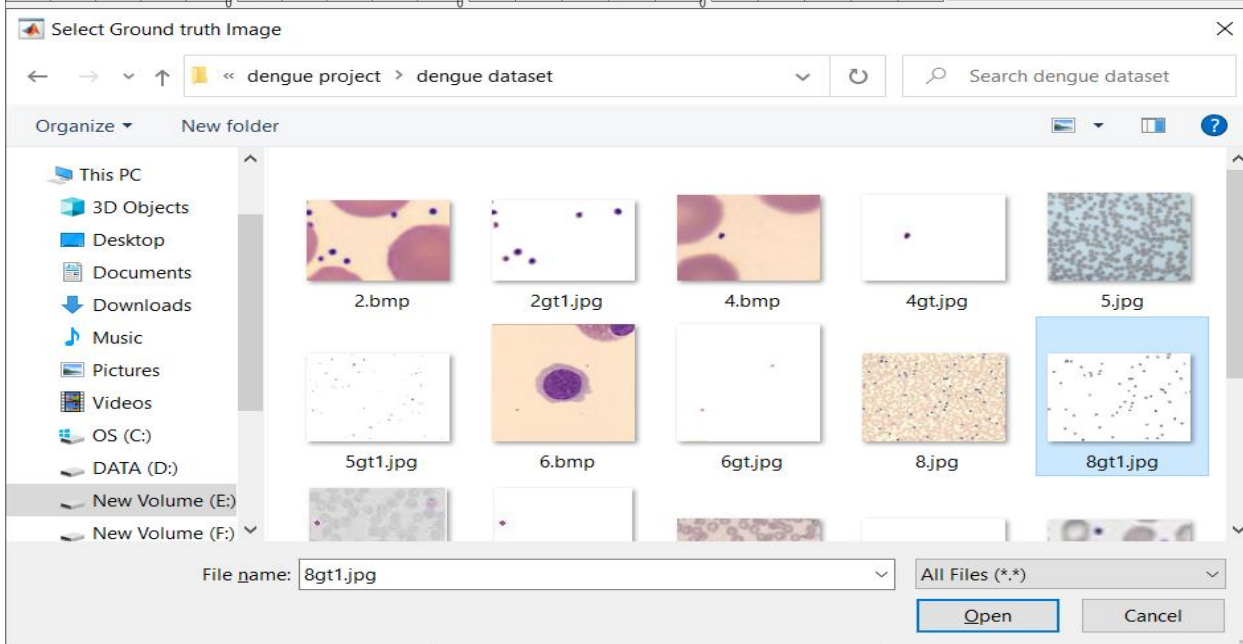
Select Ground truth Image

« dengue project > dengue dataset

Search dengue dataset

Organize ▾ New folder

This PC
3D Objects
Desktop
Documents
Downloads
Music
Pictures
Videos
OS (C:)
DATA (D:)
New Volume (E:)
New Volume (F:)

2.bmp
2gt1.jpg
4.bmp
4gt.jpg
5.jpg
5gt1.jpg
6.bmp
6gt.jpg
8.jpg
8gt1.jpg

File name: 8gt1.jpg
All Files (*.*)
Open
Cancel